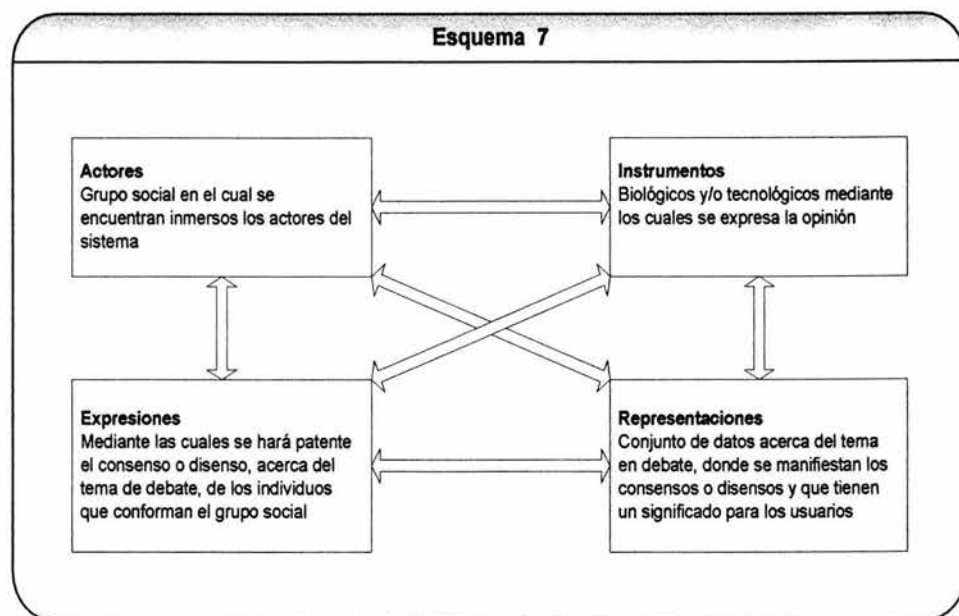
Esquema 7

Actores
Grupo social en el cual se encuentran inmersos los actores del sistema

Instrumentos
Biológicos y/o tecnológicos mediante los cuales se expresa la opinión

Expresiones
Mediante las cuales se hará patente el consenso o disenso, acerca del tema de debate, de los individuos que conforman el grupo social

Representaciones
Conjunto de datos acerca del tema en debate, donde se manifiestan los consensos o disensos y que tienen un significado para los usuarios